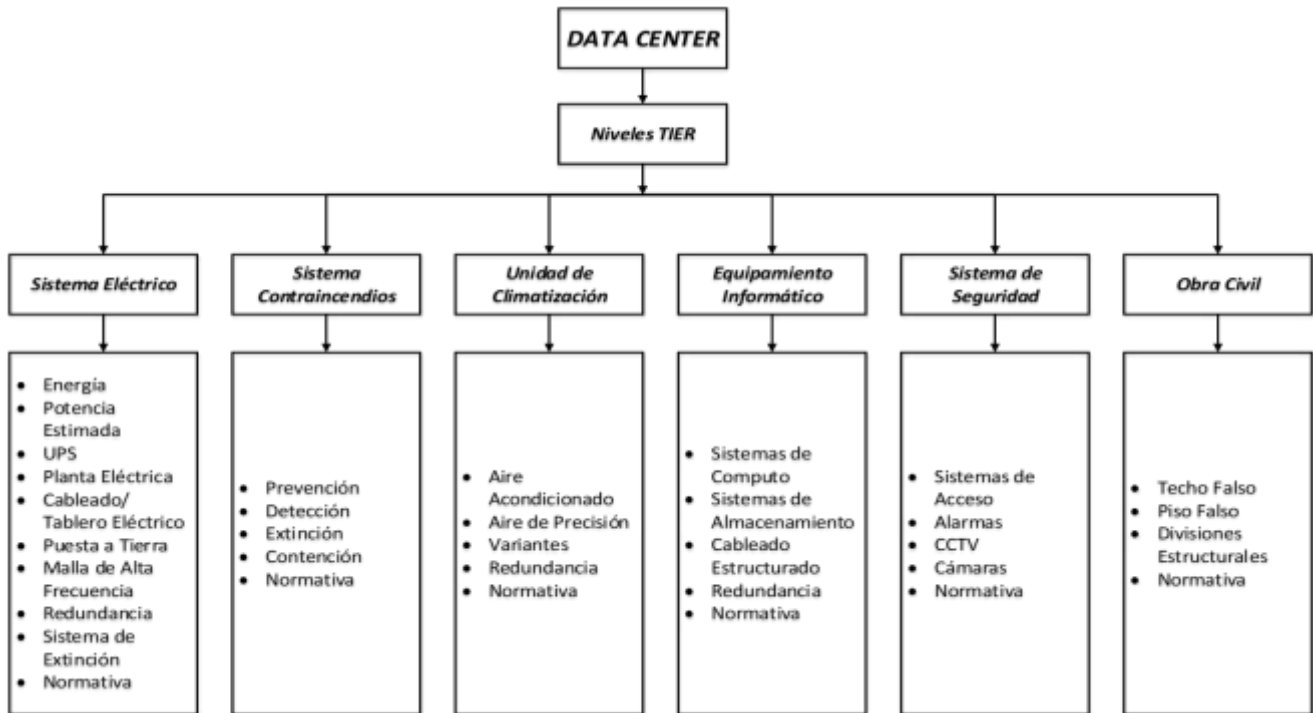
DATA CENTER

Niveles TIER

Sistema Eléctrico

- Energía
- Potencia Estimada
- UPS
- Planta Eléctrica
- Cableado/ Tablero Eléctrico
- Puesta a Tierra
- Malla de Alta Frecuencia
- Redundancia
- Sistema de Extinción
- Normativa

Sistema Contraincendios

- Prevención
- Detección
- Extinción
- Contención
- Normativa

Unidad de Climatización

- Aire Acondicionado
- Aire de Precisión
- Variantes
- Redundancia
- Normativa

Equipamiento Informático

- Sistemas de Computo
- Sistemas de Almacenamiento
- Cableado Estructurado
- Redundancia
- Normativa

Sistema de Seguridad

- Sistemas de Acceso
- Alarmas
- CCTV
- Cámaras
- Normativa

Obra Civil

- Techo Falso
- Piso Falso
- Divisiones Estructurales
- Normativa